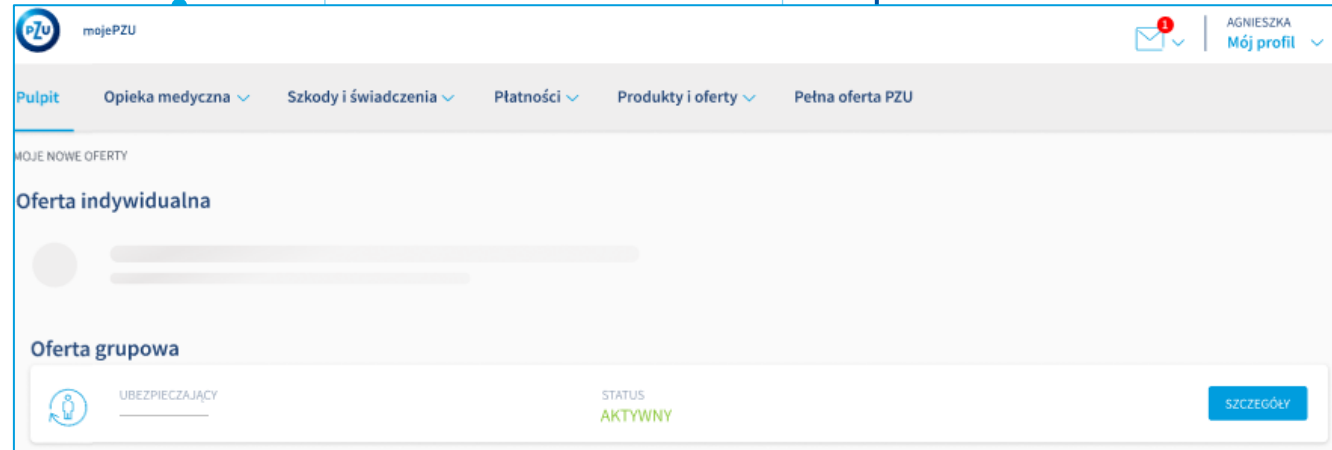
PZU mojePZU

1

AGNIESZKA
Mój profil

Pulpit Opieka medyczna Szkody i świadczenia Płatności Produkty i oferty Pełna oferta PZU

MOJE NOWE OFERTY

Oferta indywidualna

Oferta grupowa

UBEZPIECZAJĄCY

STATUS
AKTYWNY

SZCZEGÓŁY